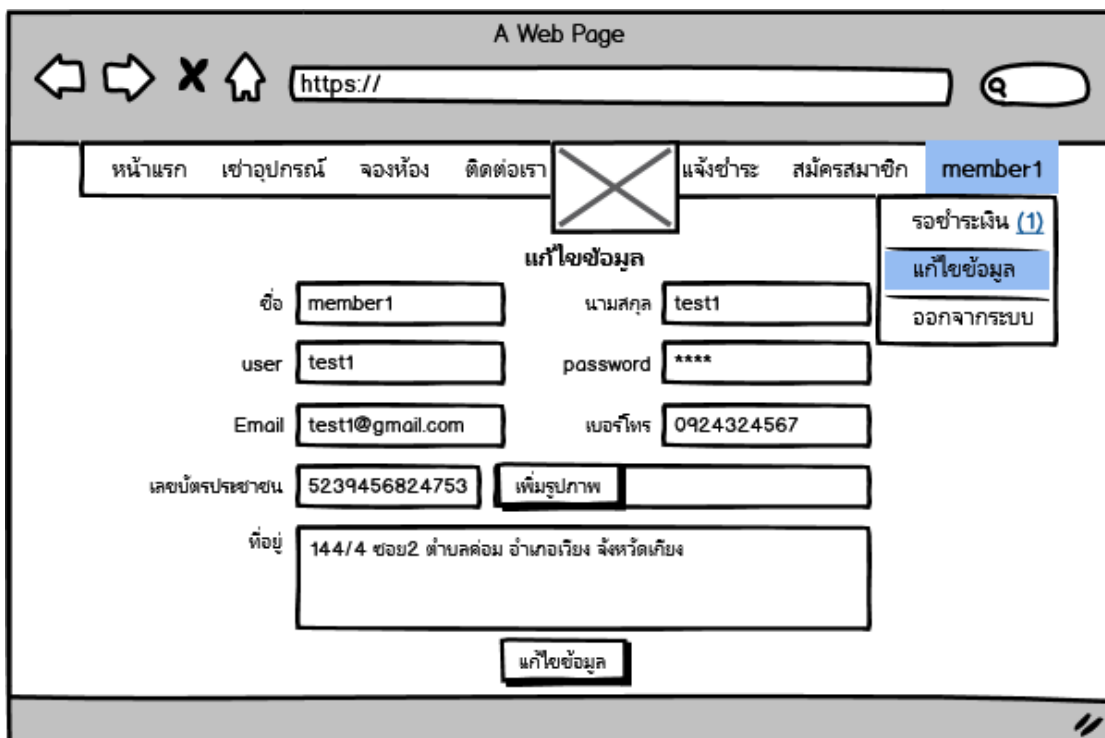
A Web Page

https://

หน้าแรก เช่าอุปกรณ์ จองห้อง ติดต่อเรา แจ้งชำระ สมัครสมาชิก member1

รอชำระเงิน (1)
แก้ไขข้อมูล
ออกจากระบบ

แก้ไขข้อมูล

ชื่อ member1
นามสกุล test1
user test1
password ****
Email test1@gmail.com
เบอร์โทร 0924324567
เลขบัตรประชาชน 5239456824753
เพิ่มรูปภาพ
ที่อยู่ 144/4 ซอย2 ตำบลค่อม อำเภอเวียง จังหวัดเคียง

แก้ไขข้อมูล